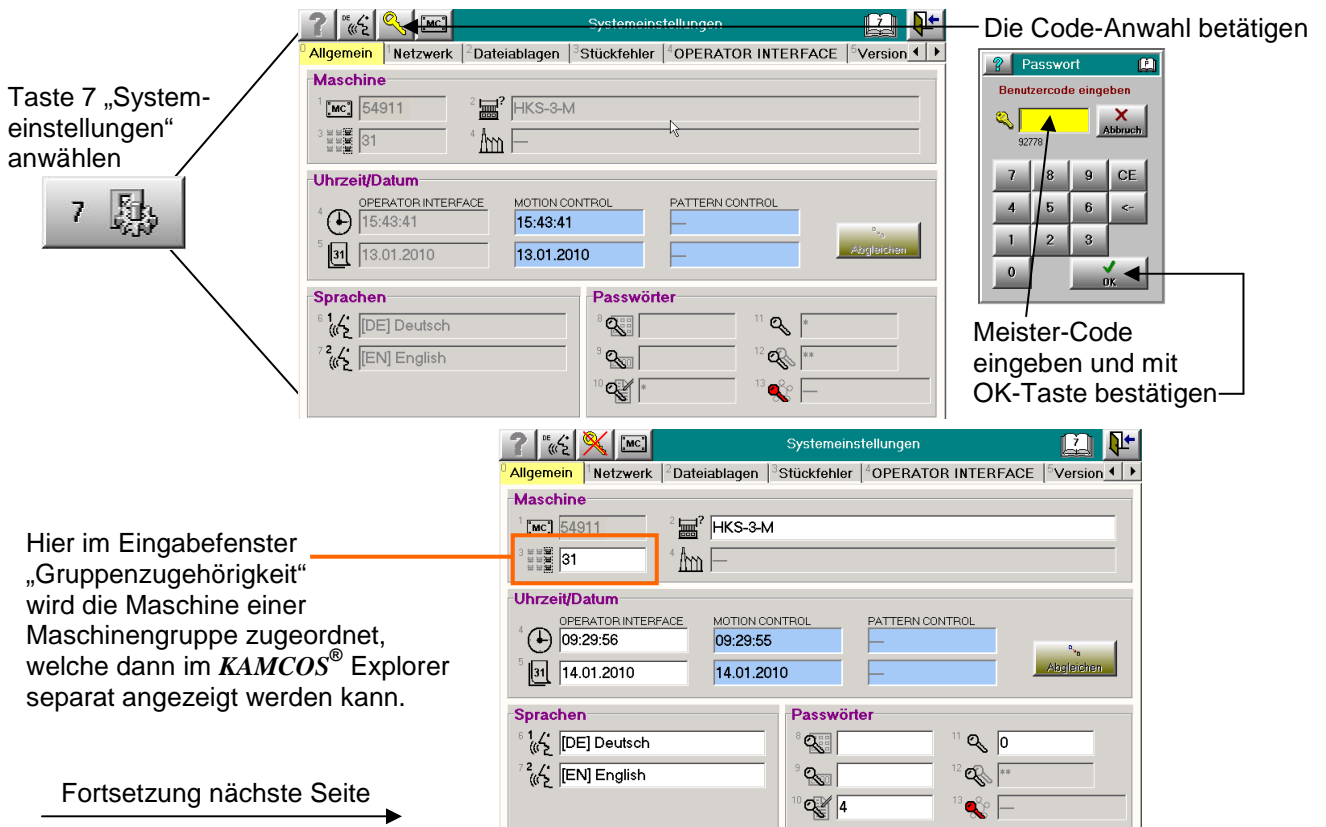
Taste 7 „Systemeinstellungen“ anwählen

7

? DE MC Systemeinstellungen

Die Code-Anwahl betätigen

0 Allgemein | 1 Netzwerk | 2 Dateiablagen | 3 Stückfehler | 4 OPERATOR INTERFACE | 5 Version

Maschine
1 MC 54911
2 HKS-3-M
3 31
4 —

Uhrzeit/Datum
OPERATOR INTERFACE MOTION CONTROL PATTERN CONTROL
4 15:43:41 15:43:41 —
5 31 13.01.2010 13.01.2010 —
Abgleichen

Sprachen
6 1 [DE] Deutsch
7 2 [EN] English

Passwörter
8
9
10 *
11 *
12 **
13 —

? Passwort
Benutzercode eingeben
Abbruch
92778
7 8 9 CE
4 5 6 <-
1 2 3
0
OK

Meister-Code eingeben und mit OK-Taste bestätigen

? DE MC Systemeinstellungen

0 Allgemein | 1 Netzwerk | 2 Dateiablagen | 3 Stückfehler | 4 OPERATOR INTERFACE | 5 Version

Maschine
1 MC 54911
2 HKS-3-M
3 31
4 —

Uhrzeit/Datum
OPERATOR INTERFACE MOTION CONTROL PATTERN CONTROL
4 09:29:56 09:29:55 —
5 31 14.01.2010 14.01.2010 —
Abgleichen

Sprachen
6 1 [DE] Deutsch
7 2 [EN] English

Passwörter
8
9
10 4
11 0
12 **
13 —

Hier im Eingabefenster „Gruppenzugehörigkeit“ wird die Maschine einer Maschinengruppe zugeordnet, welche dann im *KAMCOS®* Explorer separat angezeigt werden kann.

Fortsetzung nächste Seite